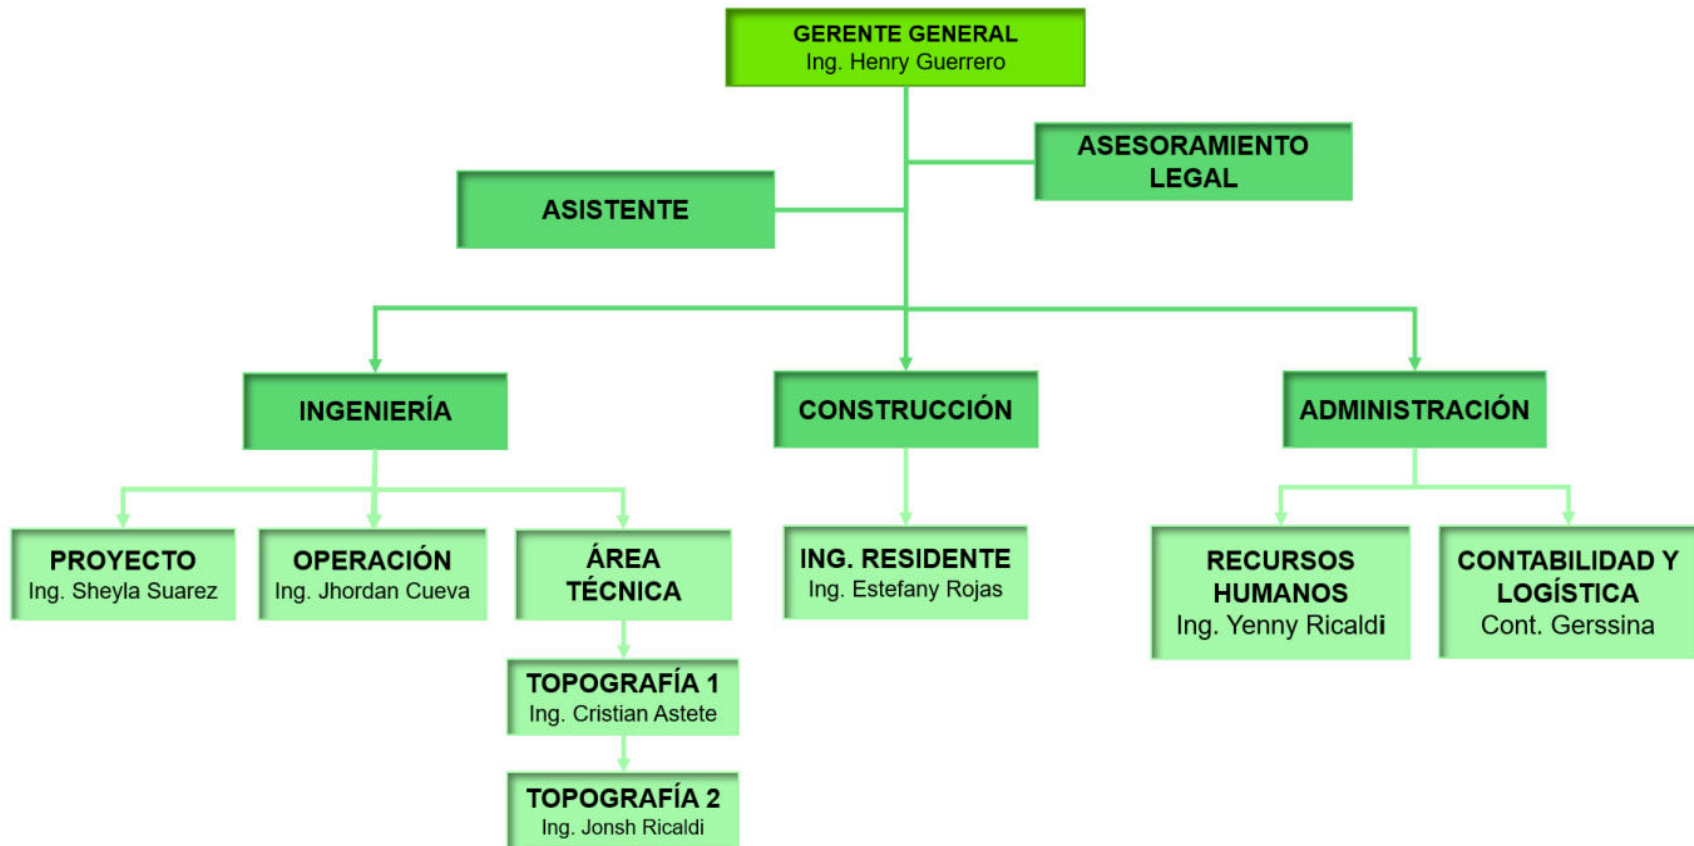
GERENTE GENERAL
Ing. Henry Guerrero

ASESORAMIENTO LEGAL

ASISTENTE

INGENIERÍA

CONSTRUCCIÓN

ADMINISTRACIÓN

PROYECTO
Ing. Sheyla Suarez

OPERACIÓN
Ing. Jhordan Cueva

ÁREA TÉCNICA

ING. RESIDENTE
Ing. Estefany Rojas

RECURSOS HUMANOS
Ing. Yenny Ricaldi

CONTABILIDAD Y LOGÍSTICA
Cont. Gerssina

TOPOGRAFÍA 1
Ing. Cristian Astete

TOPOGRAFÍA 2
Ing. Jonsh Ricaldi